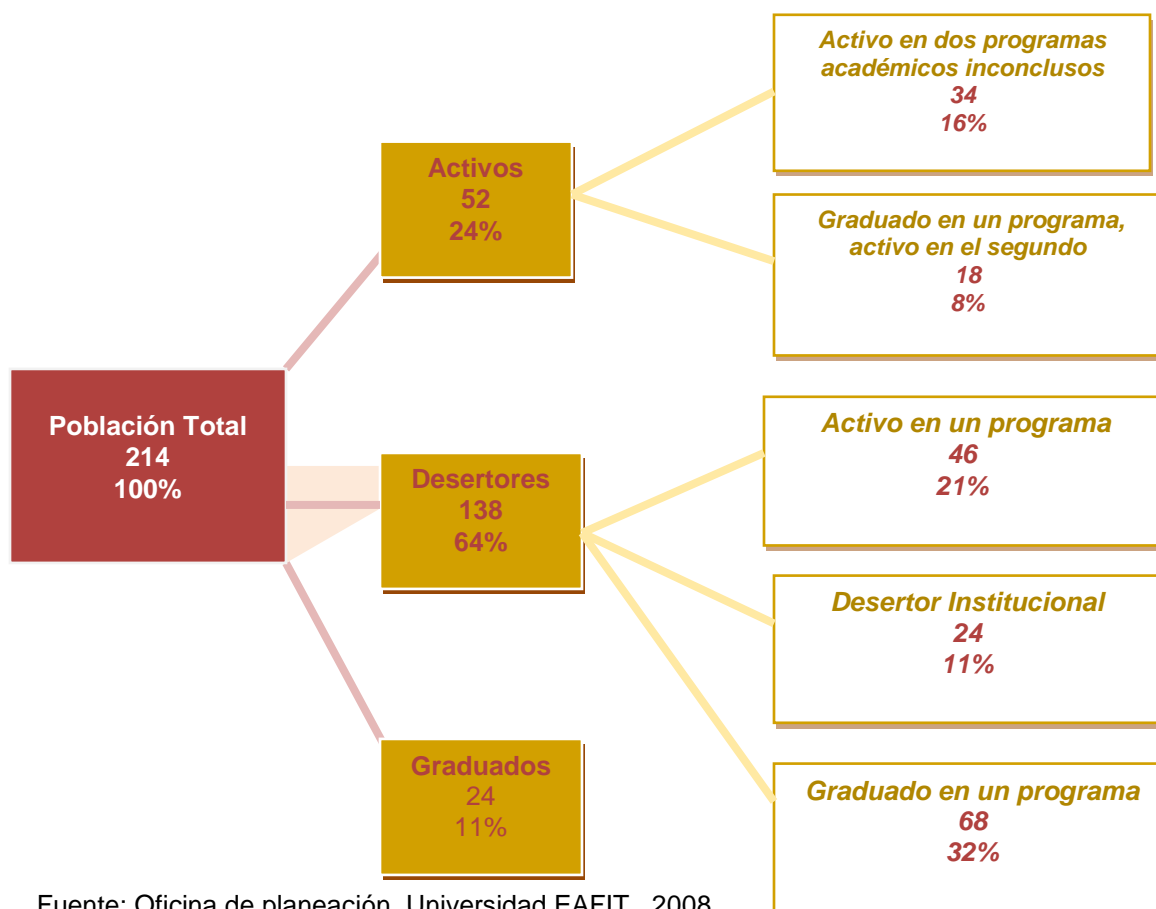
Población Total
214
100%

Activos
52
24%

Desertores
138
64%

Graduados
24
11%

Activo en dos programas académicos inconclusos
34
16%

Graduado en un programa, activo en el segundo
18
8%

Activo en un programa
46
21%

Desertor Institucional
24
11%

Graduado en un programa
68
32%

Fuente: Oficina de planeación, Universidad EAFIT, 2008